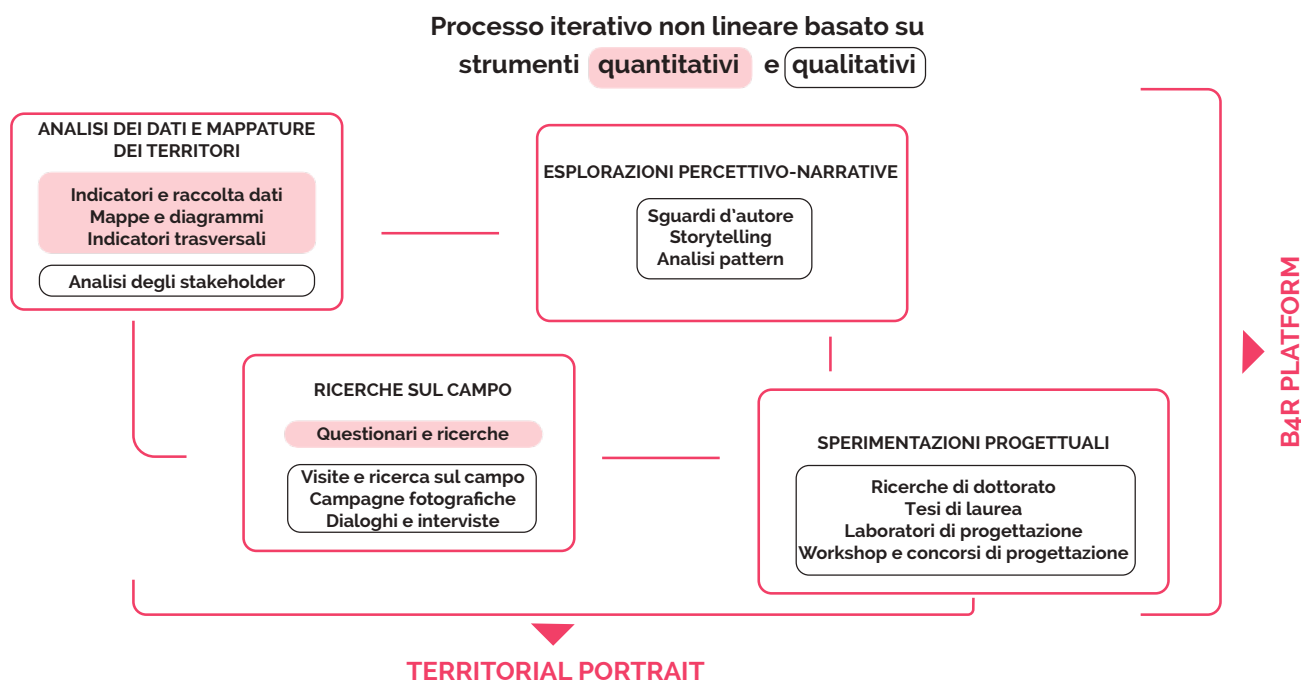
Processo iterativo non lineare basato su strumenti quantitativi e qualitativi

ANALISI DEI DATI E MAPPATURE DEI TERRITORI

Indicatori e raccolta dati
Mappe e diagrammi
Indicatori trasversali

Analisi degli stakeholder

ESPLORAZIONI PERCETTIVO-NARRATIVE

Sguardi d'autore
Storytelling
Analisi pattern

RICERCHE SUL CAMPO

Questionari e ricerche

Visite e ricerca sul campo
Campagne fotografiche
Dialoghi e interviste

SPERIMENTAZIONI PROGETTUALI

Ricerche di dottorato
Tesi di laurea
Laboratori di progettazione
Workshop e concorsi di progettazione

B4R PLATFORM

TERRITORIAL PORTRAIT